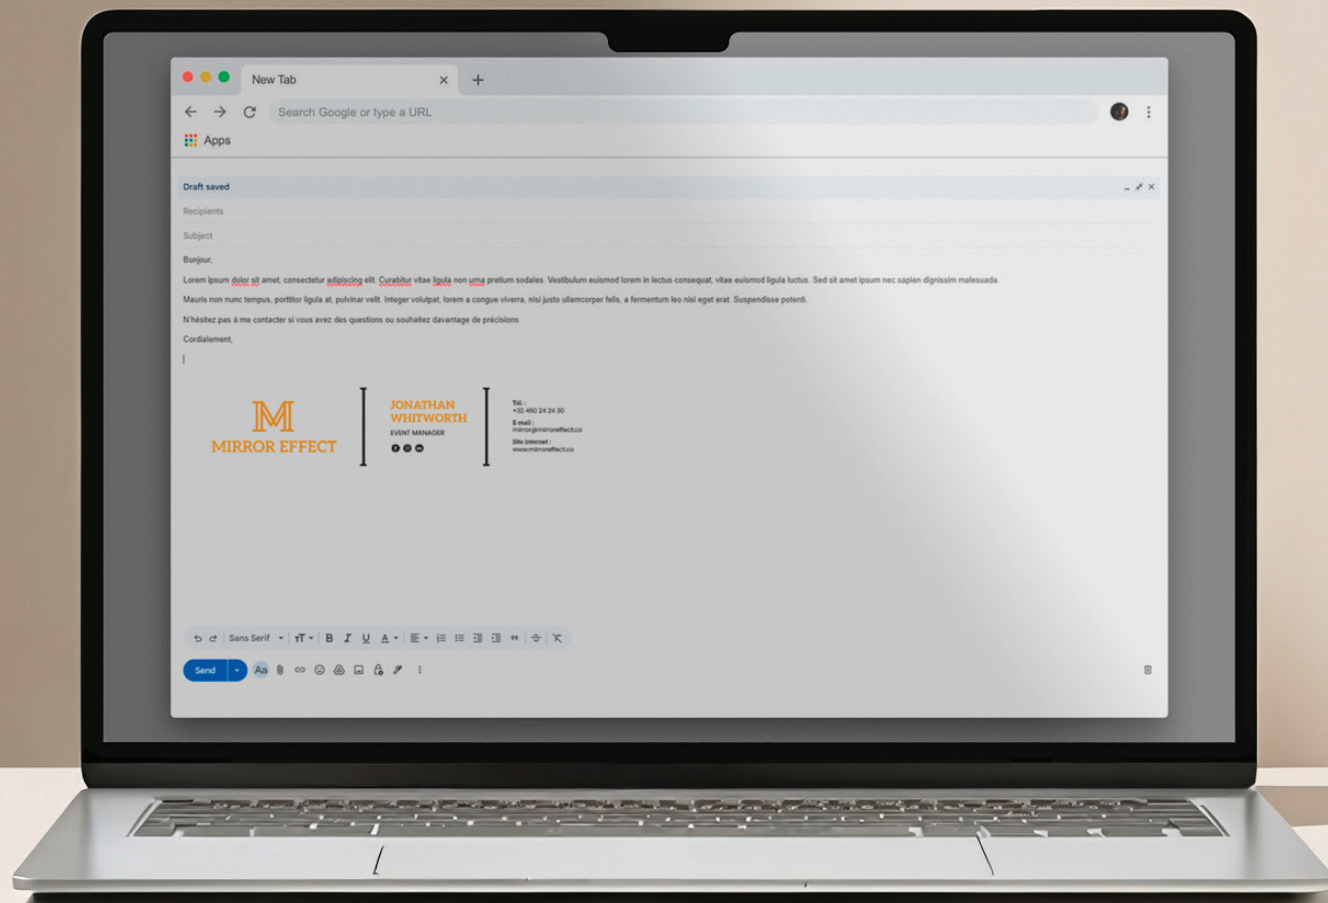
New Tab

Search Google or type a URL

Apps

Draft saved

Recipients

Subject

Bonjour,

Lorem ipsum dolor sit amet, consectetur adipiscing elit. Curabitur vitae ligula non urna pretium sodales. Vestibulum euismod lorem in lectus consequat, vitae euismod ligula luctus. Sed sit amet ipsum nec sapien dignissim malesuada.

Mauris non nunc tempus, porttitor ligula at, pulvinar velit. Integer volutpat, lorem a congue viverra, nisi justo ullamcorper felis, a fermentum leo nisi eget erat. Suspendisse potenti.

N'hésitez pas à me contacter si vous avez des questions ou souhaitez davantage de précisions.

Cordialement,

M
MIRROR EFFECT

JONATHAN WHITWORTH
EVENT MANAGER

Tél :
+32 460 24 24 30
E-mail :
mirror@mirroreffect.co
Site internet :
www.mirroreffect.co

Sans Serif

Send